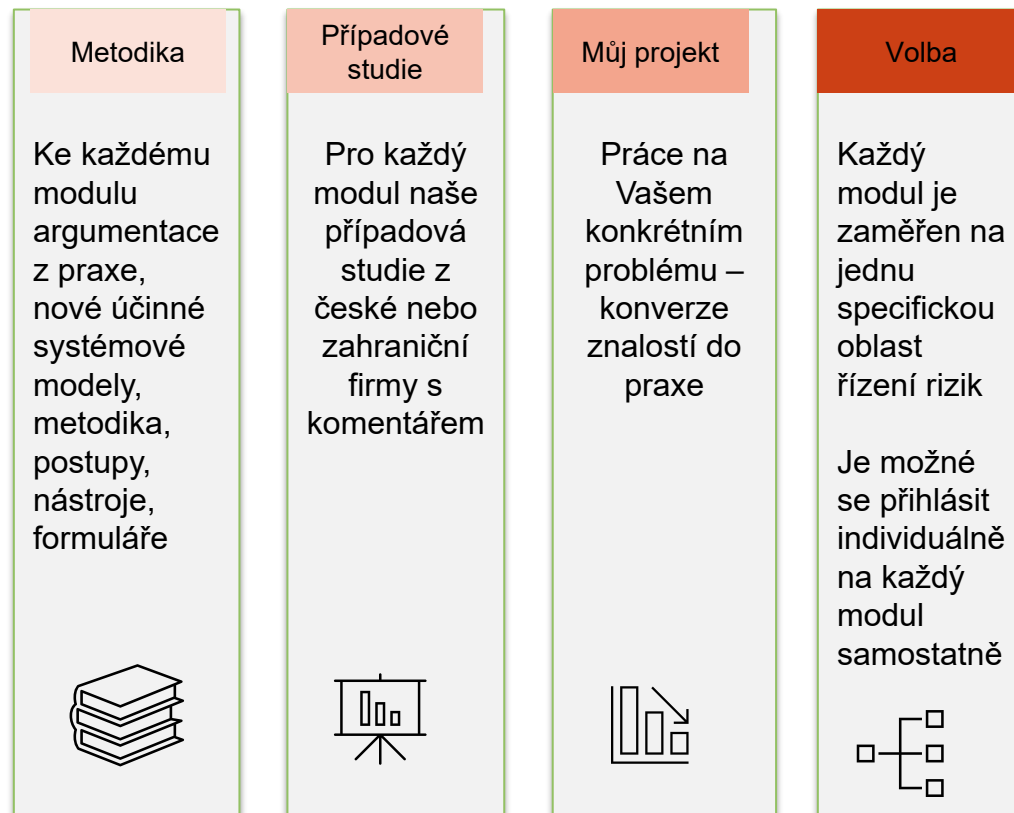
Metodika

Ke každému modulu argumentace z praxe, nové účinné systémové modely, metodika, postupy, nástroje, formuláře

Případové studie

Pro každý modul naše případová studie z české nebo zahraniční firmy s komentářem

Můj projekt

Práce na Vašem konkrétním problému – konverze znalostí do praxe

Volba

Každý modul je zaměřen na jednu specifickou oblast řízení rizik

Je možné se přihlásit individuálně na každý modul samostatně